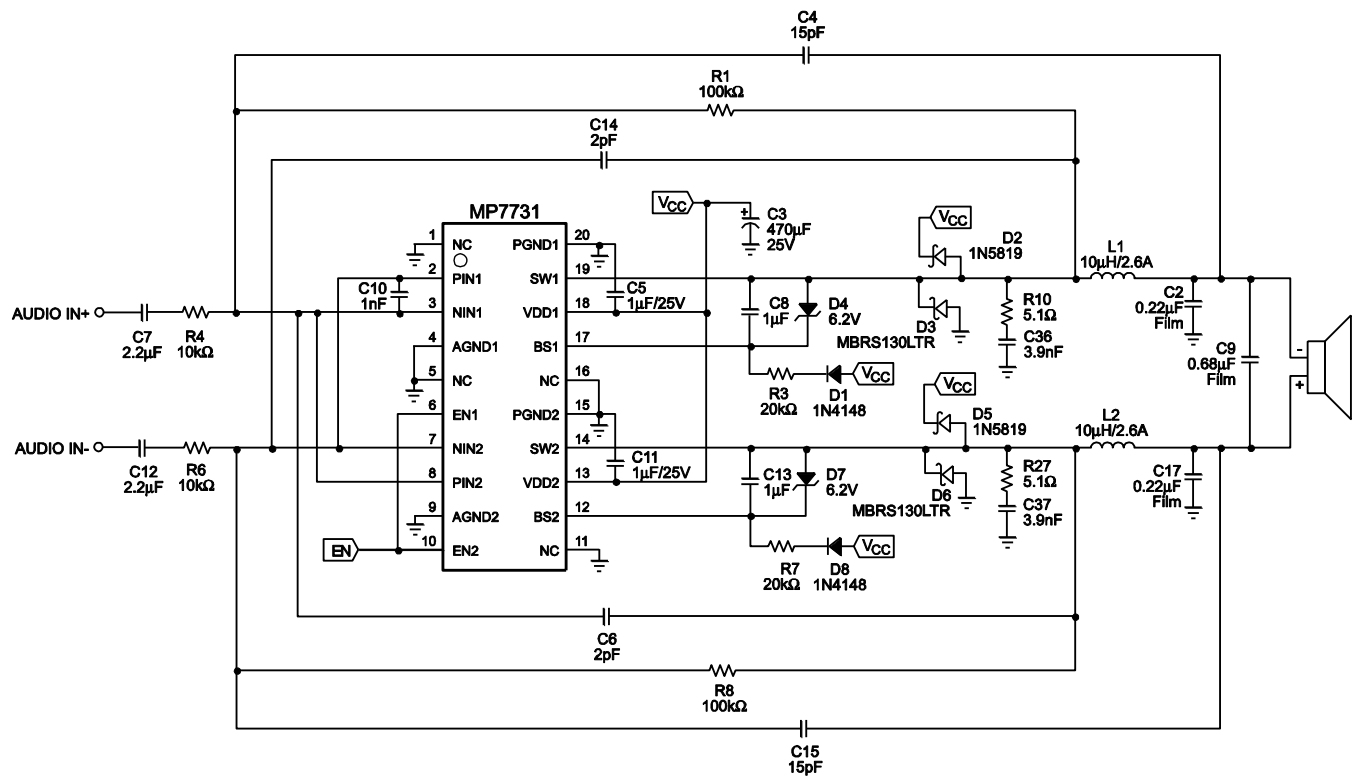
C4
15pF

R1
100kΩ

C14
2pF

MP7731

$V_{CC}$

C3
470µF
25V

1 NC
2 PIN1
3 NIN1
4 AGND1
5 NC
6 EN1
7 NIN2
8 PIN2
9 AGND2
10 EN2

20 PGND1
19 SW1
18 VDD1
17 BS1
16 NC
15 PGND2
14 SW2
13 VDD2
12 BS2
11 NC

C10
1nF

C5
1µF/25V

C11
1µF/25V

$V_{CC}$

D2
1N5819

D3
MBRS130LTR

C8
1µF

D4
6.2V

R10
5.1Ω

C36
3.9nF

L1
10µH/2.6A

C2
0.22µF
Film

C9
0.68µF
Film

-
+

AUDIO IN+

C7
2.2µF

R4
10kΩ

R3
20kΩ

D1
1N4148

$V_{CC}$

$V_{CC}$

D5
1N5819

D6
MBRS130LTR

L2
10µH/2.6A

AUDIO IN-

C12
2.2µF

R6
10kΩ

C13
1µF

D7
6.2V

R27
5.1Ω

C37
3.9nF

C17
0.22µF
Film

EN

R7
20kΩ

D8
1N4148

$V_{CC}$

C6
2pF

R8
100kΩ

C15
15pF